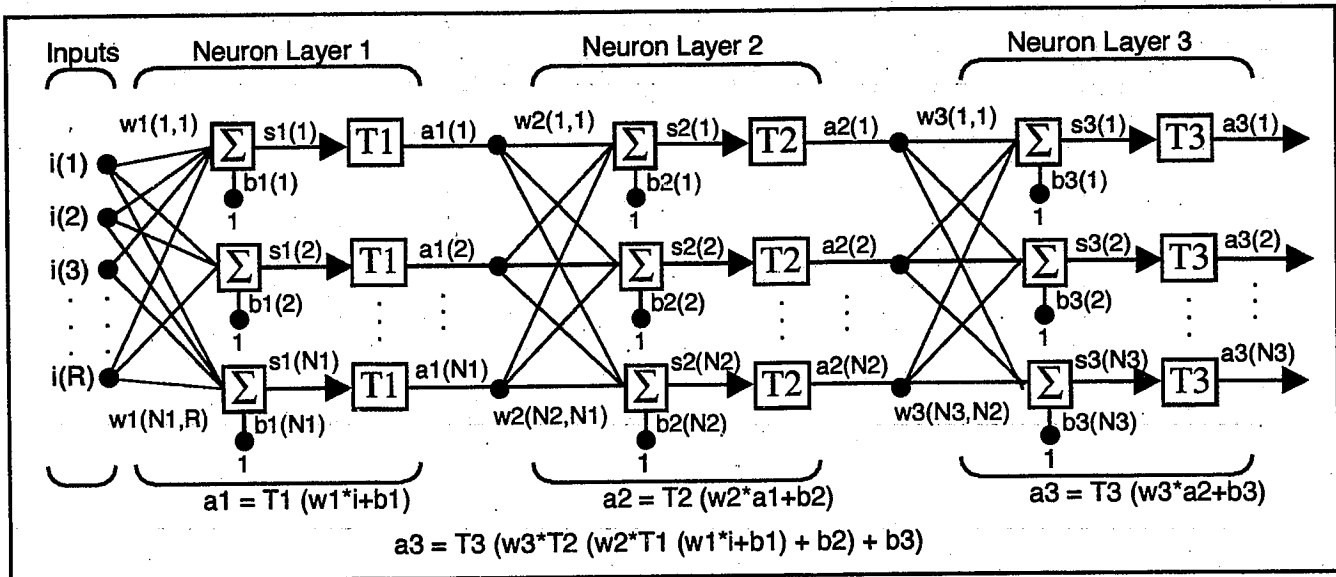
Inputs

Neuron Layer 1

Neuron Layer 2

Neuron Layer 3

w1(1,1)

i(1)

i(2)

i(3)

i(R)

$\Sigma$ s1(1) T1 a1(1)

b1(1)

1

$\Sigma$ s1(2) T1 a1(2)

b1(2)

1

$\Sigma$ s1(N1) T1 a1(N1)

b1(N1)

1

w1(N1,R)

w2(1,1)

$\Sigma$ s2(1) T2 a2(1)

b2(1)

1

$\Sigma$ s2(2) T2 a2(2)

b2(2)

1

$\Sigma$ s2(N2) T2 a2(N2)

b2(N2)

1

w2(N2,N1)

w3(1,1)

$\Sigma$ s3(1) T3 a3(1)

b3(1)

1

$\Sigma$ s3(2) T3 a3(2)

b3(2)

1

$\Sigma$ s3(N3) T3 a3(N3)

b3(N3)

1

w3(N3,N2)

a1 = T1 (w1*i+b1)

a2 = T2 (w2*a1+b2)

a3 = T3 (w3*a2+b3)

a3 = T3 (w3*T2 (w2*T1 (w1*i+b1) + b2) + b3)